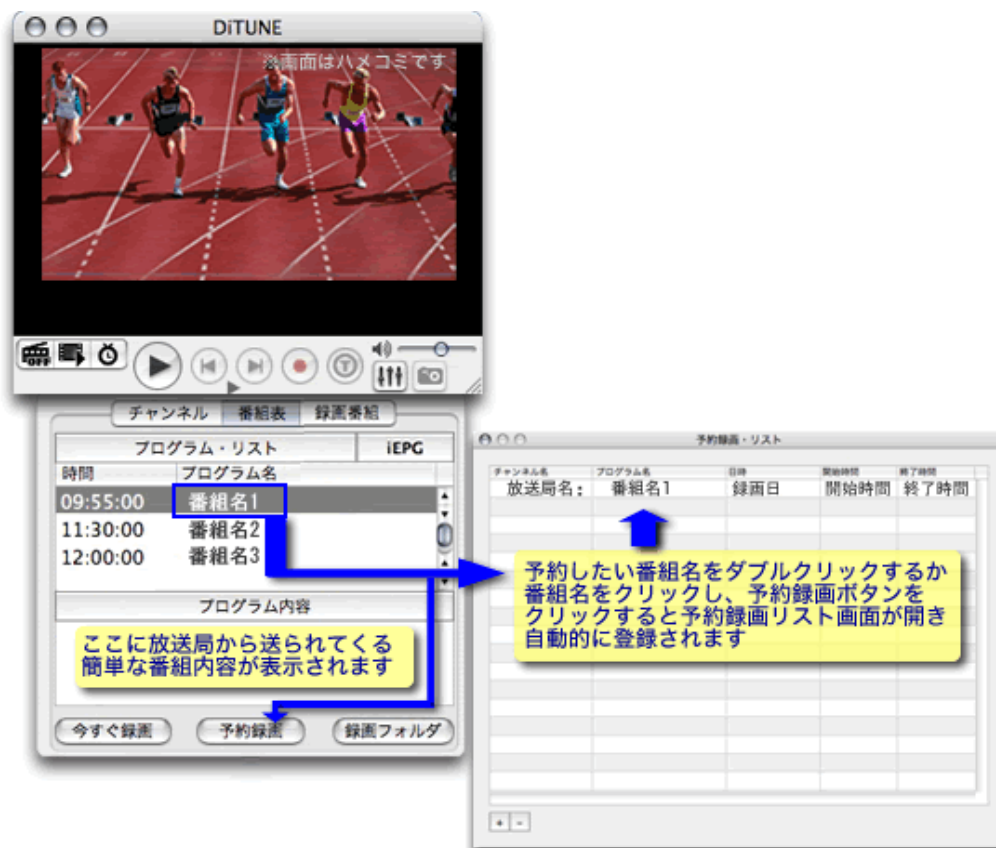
DiTUNE

※画面はハメコミです

チャンネル　番組表　録画番組

プログラム・リスト　iEPG

| 時間 | プログラム名 |
|---|---|
| 09:55:00 | 番組名1 |
| 11:30:00 | 番組名2 |
| 12:00:00 | 番組名3 |

プログラム内容

ここに放送局から送られてくる簡単な番組内容が表示されます

今すぐ録画　予約録画　録画フォルダ

予約録画・リスト

| チャンネル名 | プログラム名 | 日時 | 開始時間 | 終了時間 |
|---|---|---|---|---|
| 放送局名： | 番組名1 | 録画日 | 開始時間 | 終了時間 |

予約したい番組名をダブルクリックするか番組名をクリックし、予約録画ボタンをクリックすると予約録画リスト画面が開き自動的に登録されます

+ -